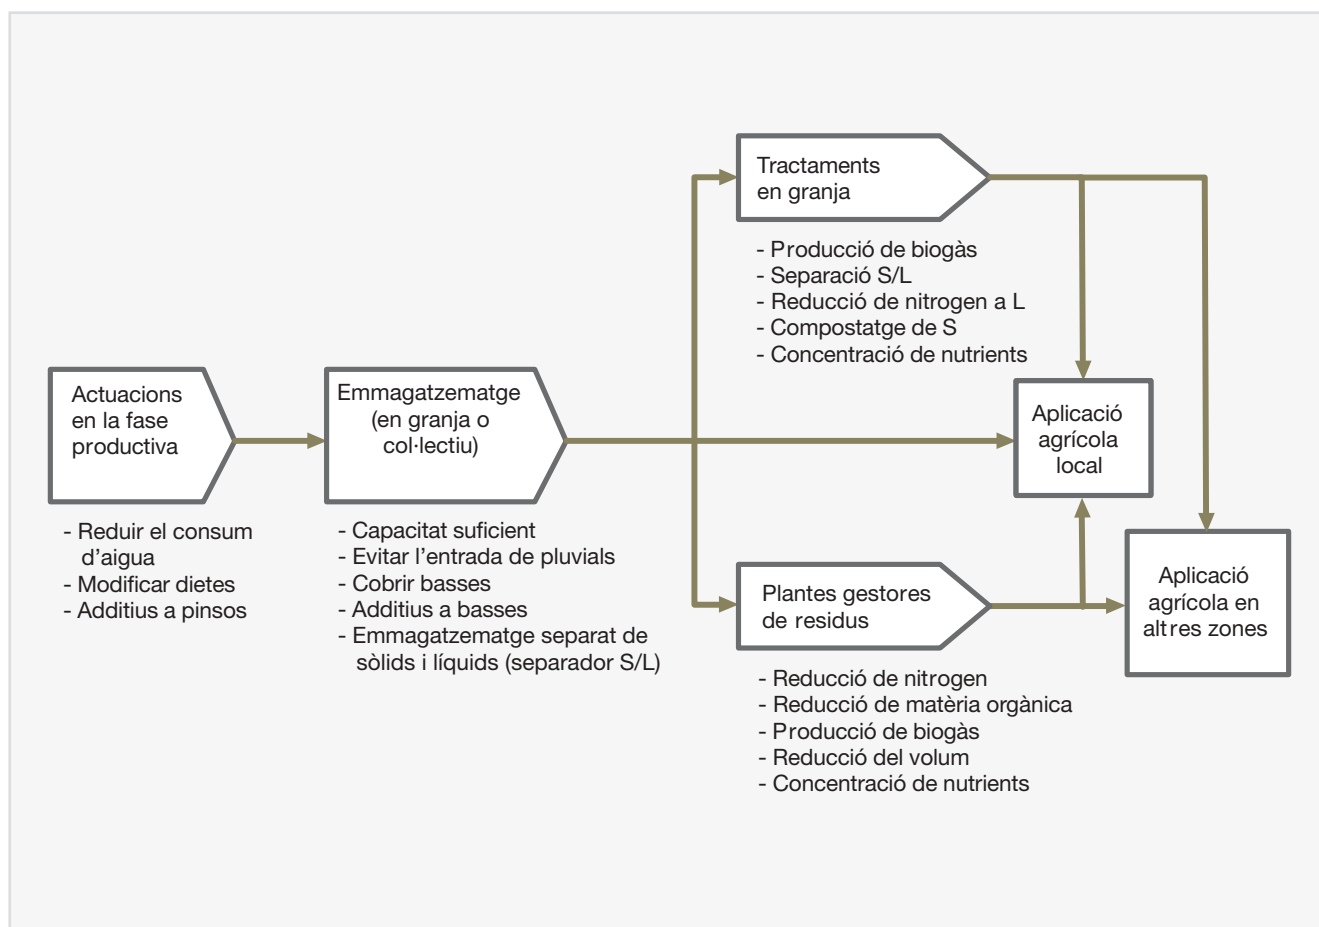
Tractaments en granja

- Producció de biogàs
- Separació S/L
- Reducció de nitrogen a L
- Compostatge de S
- Concentració de nutrients

Actuacions en la fase productiva

- Reduir el consum d'aigua
- Modificar dietes
- Additius a pinsos

Emmagatzematge (en granja o col·lectiu)

- Capacitat suficient
- Evitar l'entrada de pluvials
- Cobrir basses
- Additius a basses
- Emmagatzematge separat de sòlids i líquids (separador S/L)

Aplicació agrícola local

Aplicació agrícola en altres zones

Plantes gestores de residus

- Reducció de nitrogen
- Reducció de matèria orgànica
- Producció de biogàs
- Reducció del volum
- Concentració de nutrients